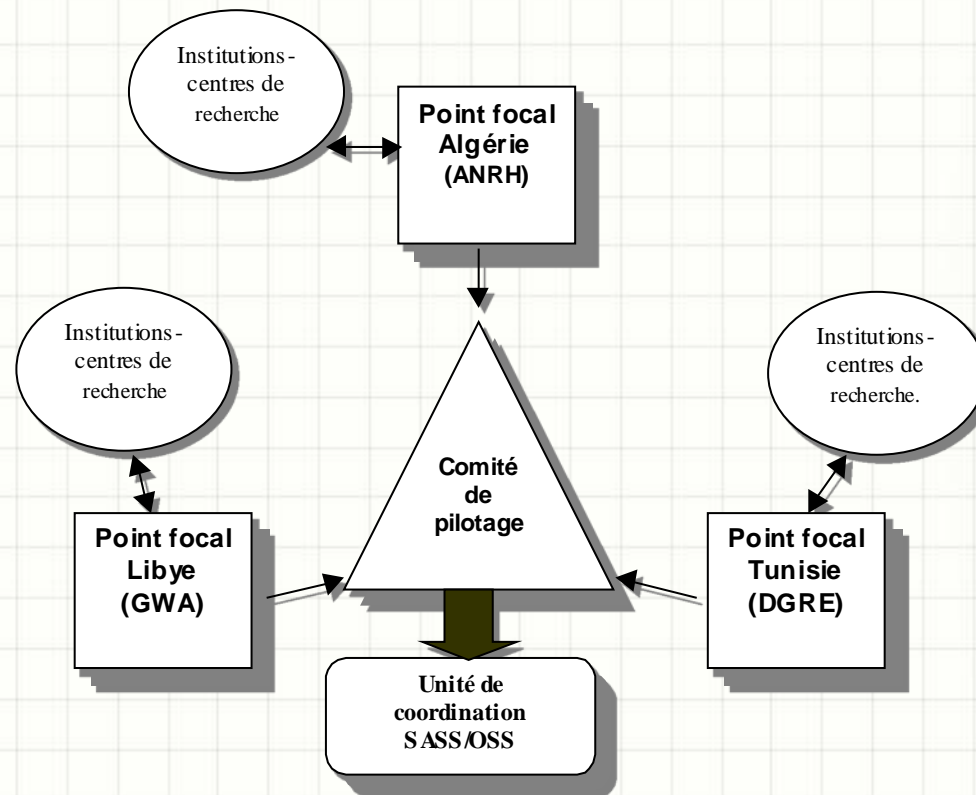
Institutions - centres de recherche

Point focal Algérie (ANRH)

Institutions - centres de recherche

Institutions - centres de recherche.

Comité de pilotage

Point focal Libye (GWA)

Point focal Tunisie (DGRE)

Unité de coordination SASS/OSS